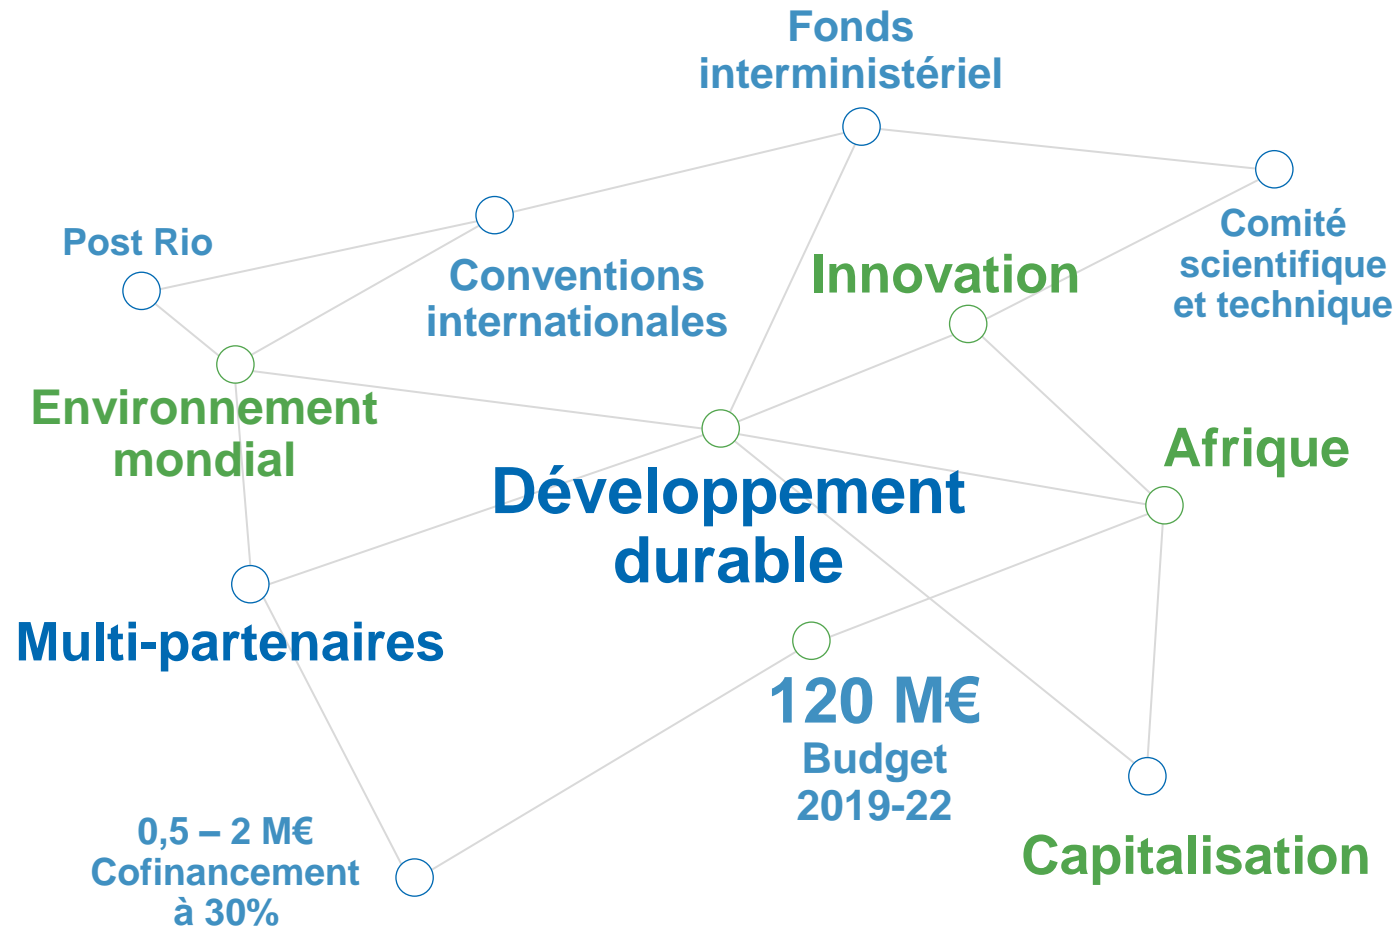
Fonds interministériel

Post Rio

Conventions internationales

Innovation

Comité scientifique et technique

Environnement mondial

Afrique

Développement durable

Multi-partenaires

120 M€
Budget
2019-22

0,5 – 2 M€
Cofinancement
à 30%

Capitalisation